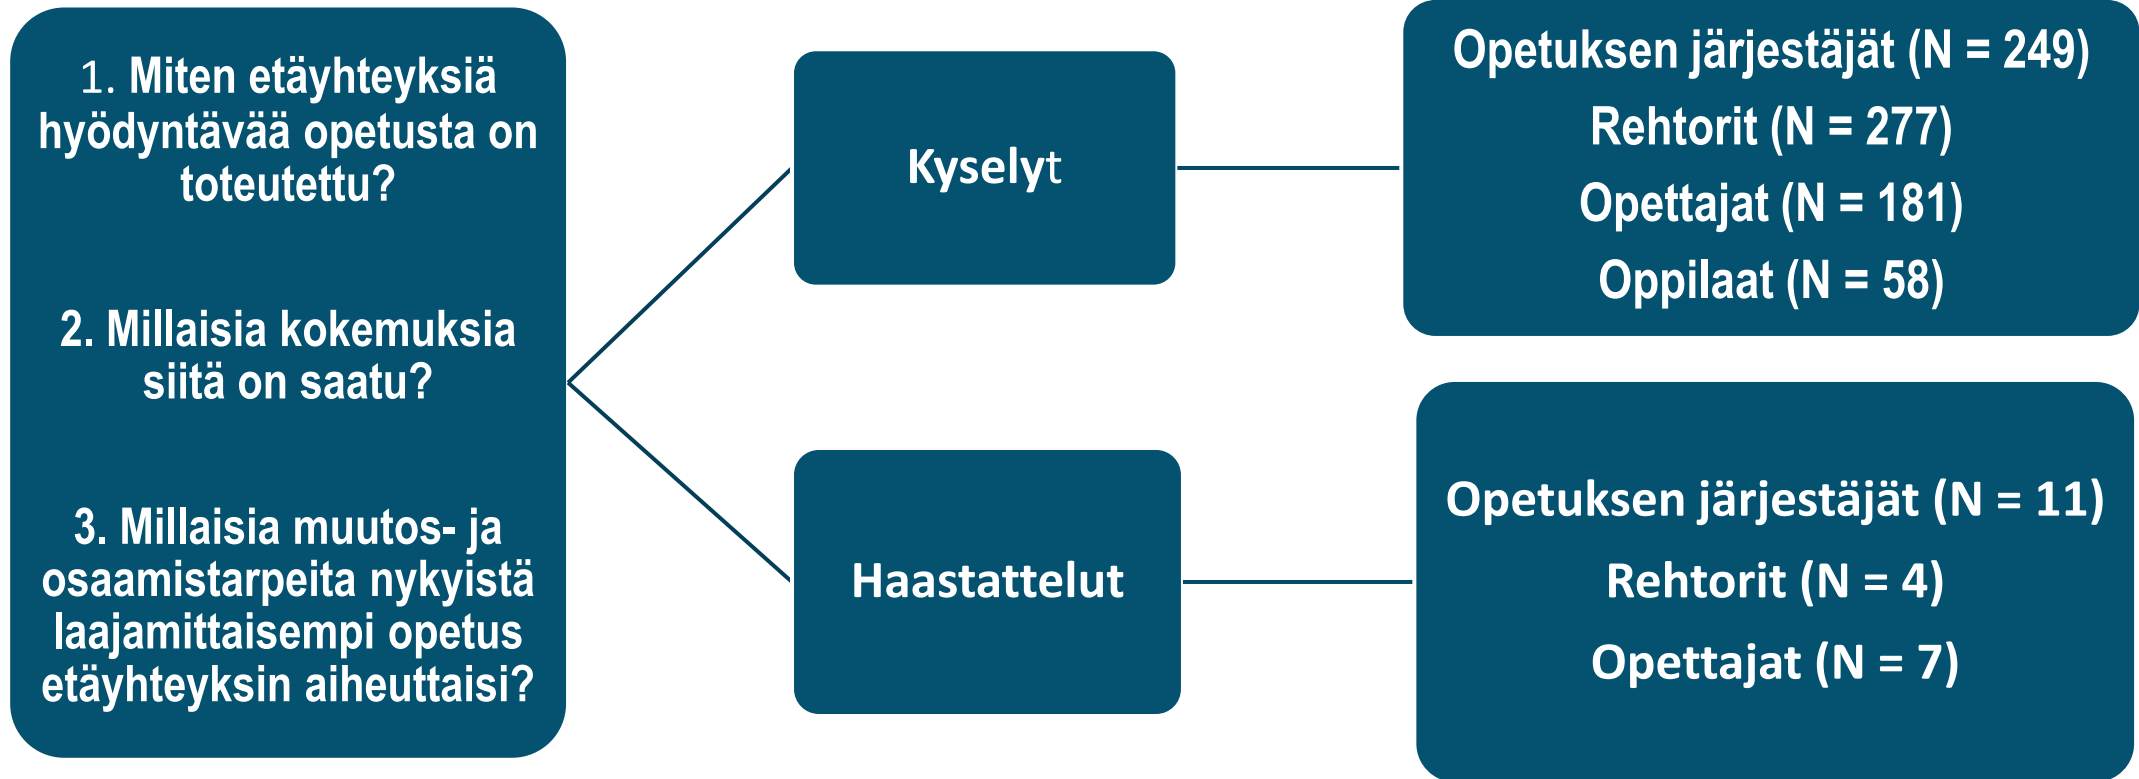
1. Miten etäyhteyksiä hyödyntävää opetusta on toteutettu?

2. Millaisia kokemuksia siitä on saatu?

3. Millaisia muutos- ja osaamistarpeita nykyistä laajamittaisempi opetus etäyhteyksin aiheuttaisi?

Kyselyt

Opetuksen järjestäjät (N = 249)
Rehtorit (N = 277)
Opettajat (N = 181)
Oppilaat (N = 58)

Haastattelut

Opetuksen järjestäjät (N = 11)
Rehtorit (N = 4)
Opettajat (N = 7)